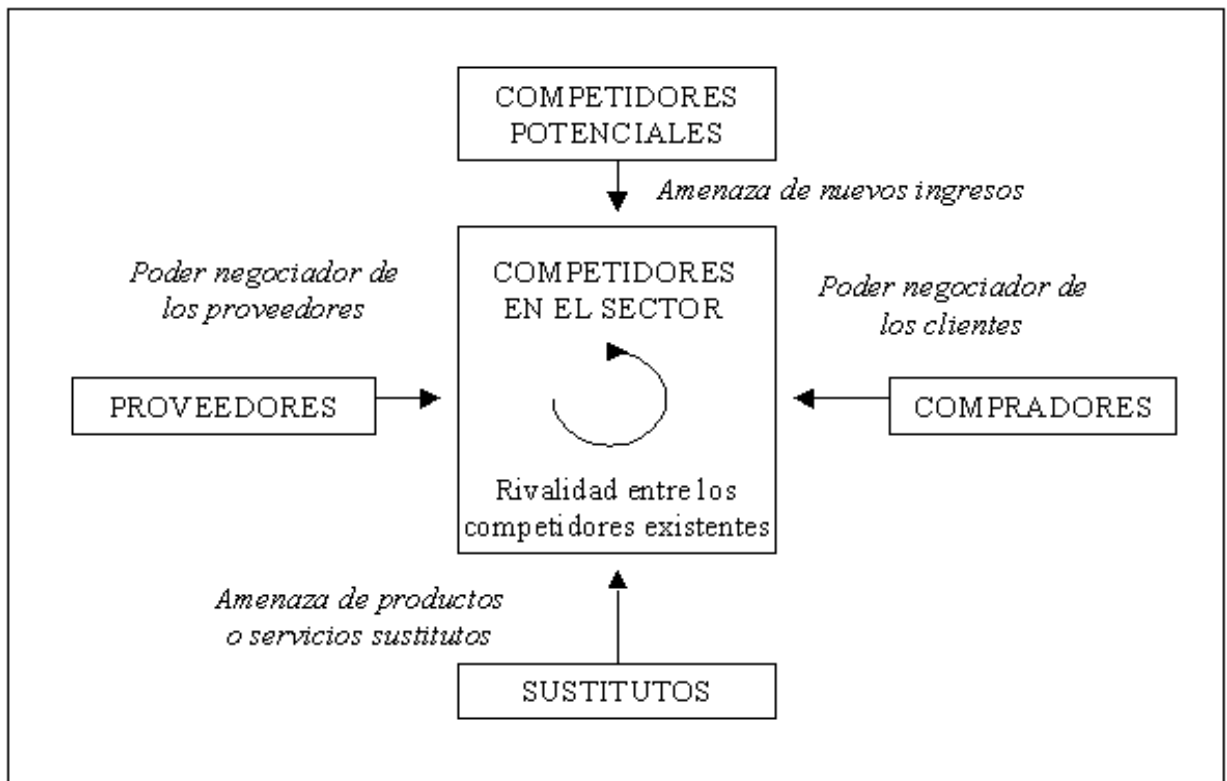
COMPETIDORES POTENCIALES

Amenaza de nuevos ingresos

Poder negociador de los proveedores

COMPETIDORES EN EL SECTOR

Poder negociador de los clientes

PROVEEDORES

COMPRADORES

Rivalidad entre los competidores existentes

Amenaza de productos o servicios sustitutos

SUSTITUTOS